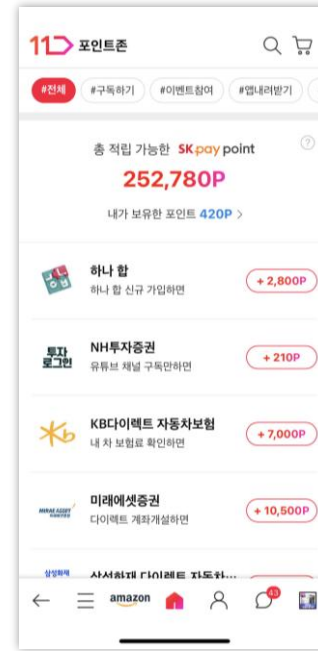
11 포인트존

#전체 #구독하기 #이벤트참여 #앱내려받기

총 적립 가능한 SK pay point
252,780P
내가 보유한 포인트 420P >

하나 합
하나 합 신규 가입하면
+ 2,800P

투자 로그인
NH투자증권
유튜브 채널 구독만하면
+ 210P

KB다이렉트 자동차보험
내 차 보험료 확인하면
+ 7,000P

MIRAE ASSET
미래에셋증권
다이렉트 계좌개설하면
+ 10,500P

삼성화재
삼성화재 다이렉트 자동차...

amazon 43